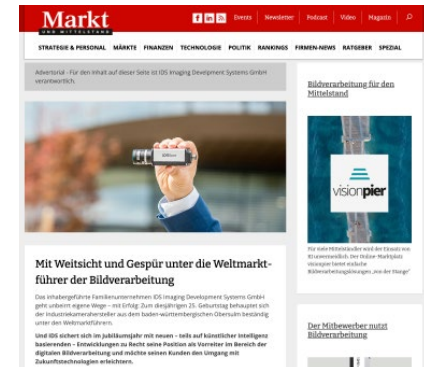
Markt
UND MITTELSTAND

Events Newsletter Podcast Video Magazin

STRATEGIE & PERSONAL MÄRKTE FINANZEN TECHNOLOGIE POLITIK RANKINGS FIRMEN-NEWS RATGEBER SPEZIAL

Advertorial - Für den Inhalt auf dieser Seite ist IDS Imaging Development Systems GmbH verantwortlich.

Mit Weitsicht und Gespür unter die Weltmarktführer der Bildverarbeitung

Das inhabergeführte Familienunternehmen IDS Imaging Development Systems GmbH geht unbeirrt eigene Wege – mit Erfolg: Zum diesjährigen 25. Geburtstag behauptet sich der Industriekamerahersteller aus dem baden-württembergischen Obersulm beständig unter den Weltmarktführern.

Und IDS sichert sich im Jubiläumsjahr mit neuen – teils auf künstlicher Intelligenz basierenden – Entwicklungen zu Recht seine Position als Vorreiter im Bereich der digitalen Bildverarbeitung und möchte seinen Kunden den Umgang mit Zukunftstechnologien erleichtern.

Bildverarbeitung für den Mittelstand

visionpier

Für viele Mittelständler wird der Einsatz von KI unvermeidlich. Der Online-Marktplatz visionpier bietet einfache Bildverarbeitungslösungen „von der Stange"

Der Mitbewerber nutzt Bildverarbeitung